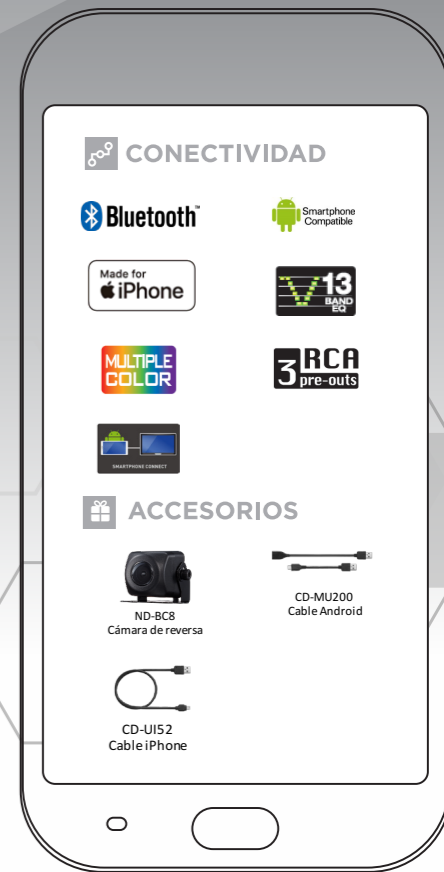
CONECTIVIDAD

Bluetooth™

Smartphone Compatible

Made for iPhone

V 13 BAND EQ

MULTIPLE COLOR

3 RCA pre-outs

SMARTPHONE CONNECT

ACCESORIOS

ND-BC8
Cámara de reversa

CD-MU200
Cable Android

CD-UI52
Cable iPhone